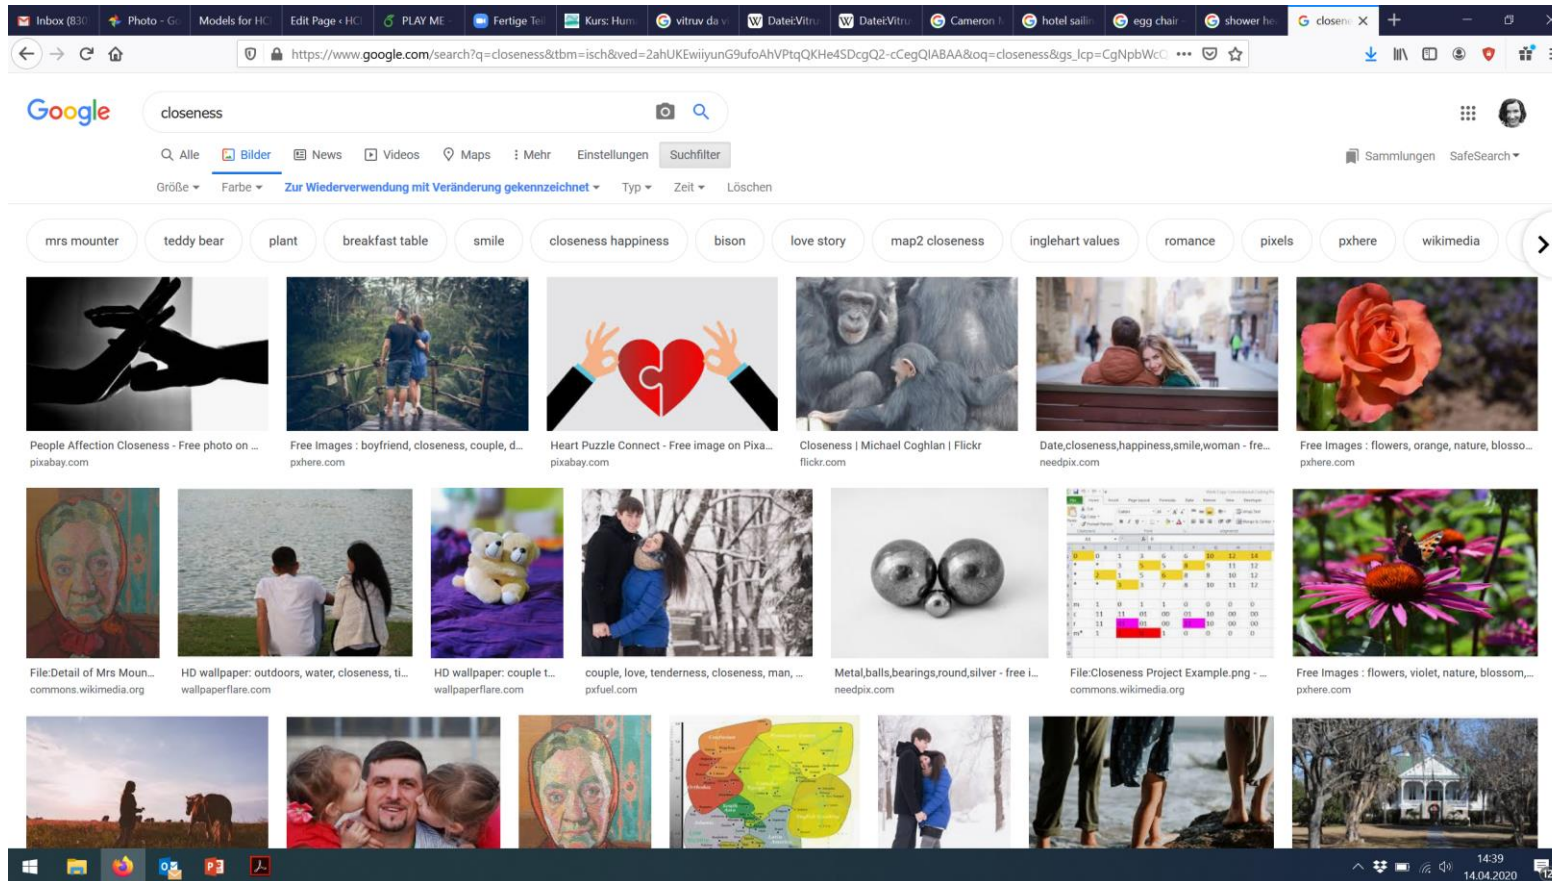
Inbox (830 | Photo - G | Models for HC | Edit Page ‹ HC | PLAY ME | Fertige Te | Kurs: Hum | vitruv da v | Datei:Vitru | Datei:Vitru | Cameron | hotel sailin | egg chair | shower he | closene

https://www.google.com/search?q=closeness&tbm=isch&ved=2ahUKEwiiyunG9ufoAhVPtqQKHe4SDcgQ2-cCegQIABAA&oq=closeness&gs_lcp=CgNpbWcQ

Google

closeness

Alle | Bilder | News | Videos | Maps | Mehr | Einstellungen | Suchfilter

Sammlungen | SafeSearch

Größe | Farbe | Zur Wiederverwendung mit Veränderung gekennzeichnet | Typ | Zeit | Löschen

mrs mounter | teddy bear | plant | breakfast table | smile | closeness happiness | bison | love story | map2 closeness | inglehart values | romance | pixels | pxhere | wikimedia

People Affection Closeness - Free photo on ...
pixabay.com

Free Images : boyfriend, closeness, couple, d...
pxhere.com

Heart Puzzle Connect - Free image on Pixa...
pixabay.com

Closeness | Michael Coghlan | Flickr
flickr.com

Date,closeness,happiness,smile,woman - fre...
needpix.com

Free Images : flowers, orange, nature, blosso...
pxhere.com

File:Detail of Mrs Moun...
commons.wikimedia.org

HD wallpaper: outdoors, water, closeness, ti...
wallpaperflare.com

HD wallpaper: couple t...
wallpaperflare.com

couple, love, tenderness, closeness, man, ...
pxfuel.com

Metal,balls,bearings,round,silver - free i...
needpix.com

File:Closeness Project Example.png - ...
commons.wikimedia.org

Free Images : flowers, violet, nature, blossom,...
pxhere.com

14:39
14.04.2020